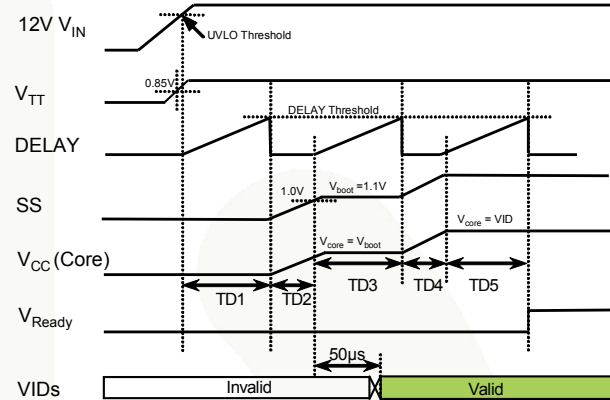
12V $V_{IN}$

UVLO Threshold

0.85V

$V_{TT}$

DELAY Threshold

DELAY

1.0V

$V_{boot}$ =1.1V

SS

$V_{core}$ = VID

$V_{core}$ = $V_{boot}$

$V_{CC}$ (Core)

TD1

TD2

TD3

TD4

TD5

$V_{Ready}$

50µs

VIDs

Invalid

Valid